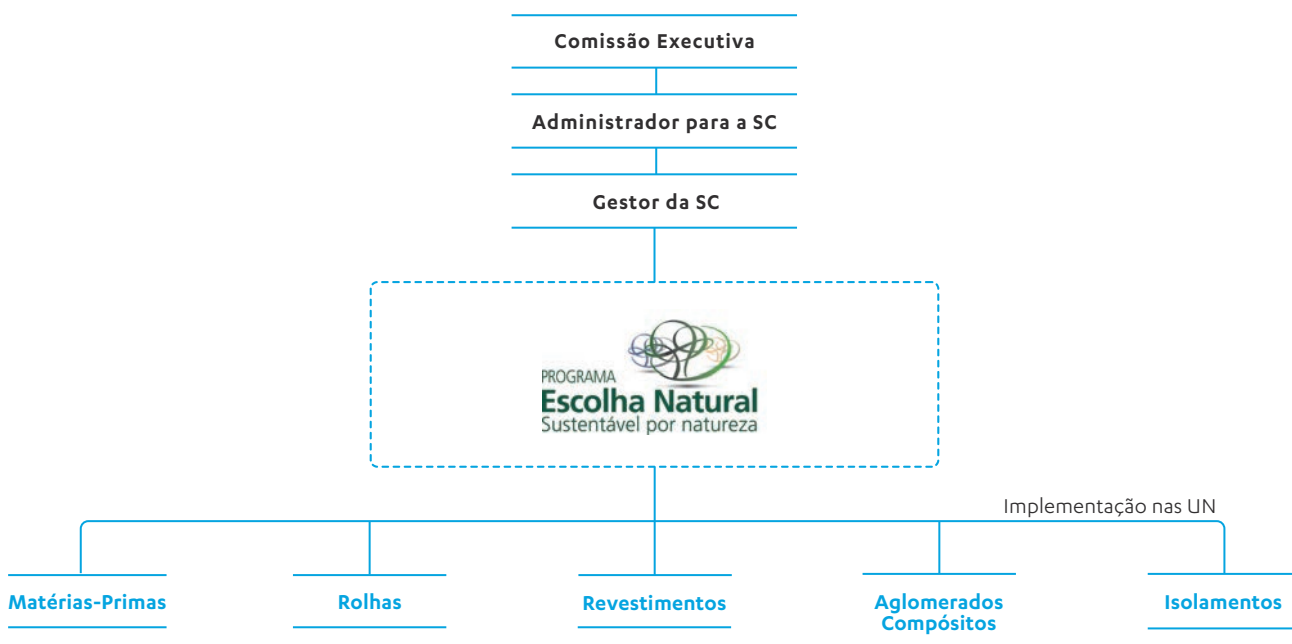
Comissão Executiva

Administrador para a SC

Gestor da SC

PROGRAMA
Escolha Natural
Sustentável por natureza

Implementação nas UN

Matérias-Primas

Rolhas

Revestimentos

Aglomerados Compósitos

Isolamentos